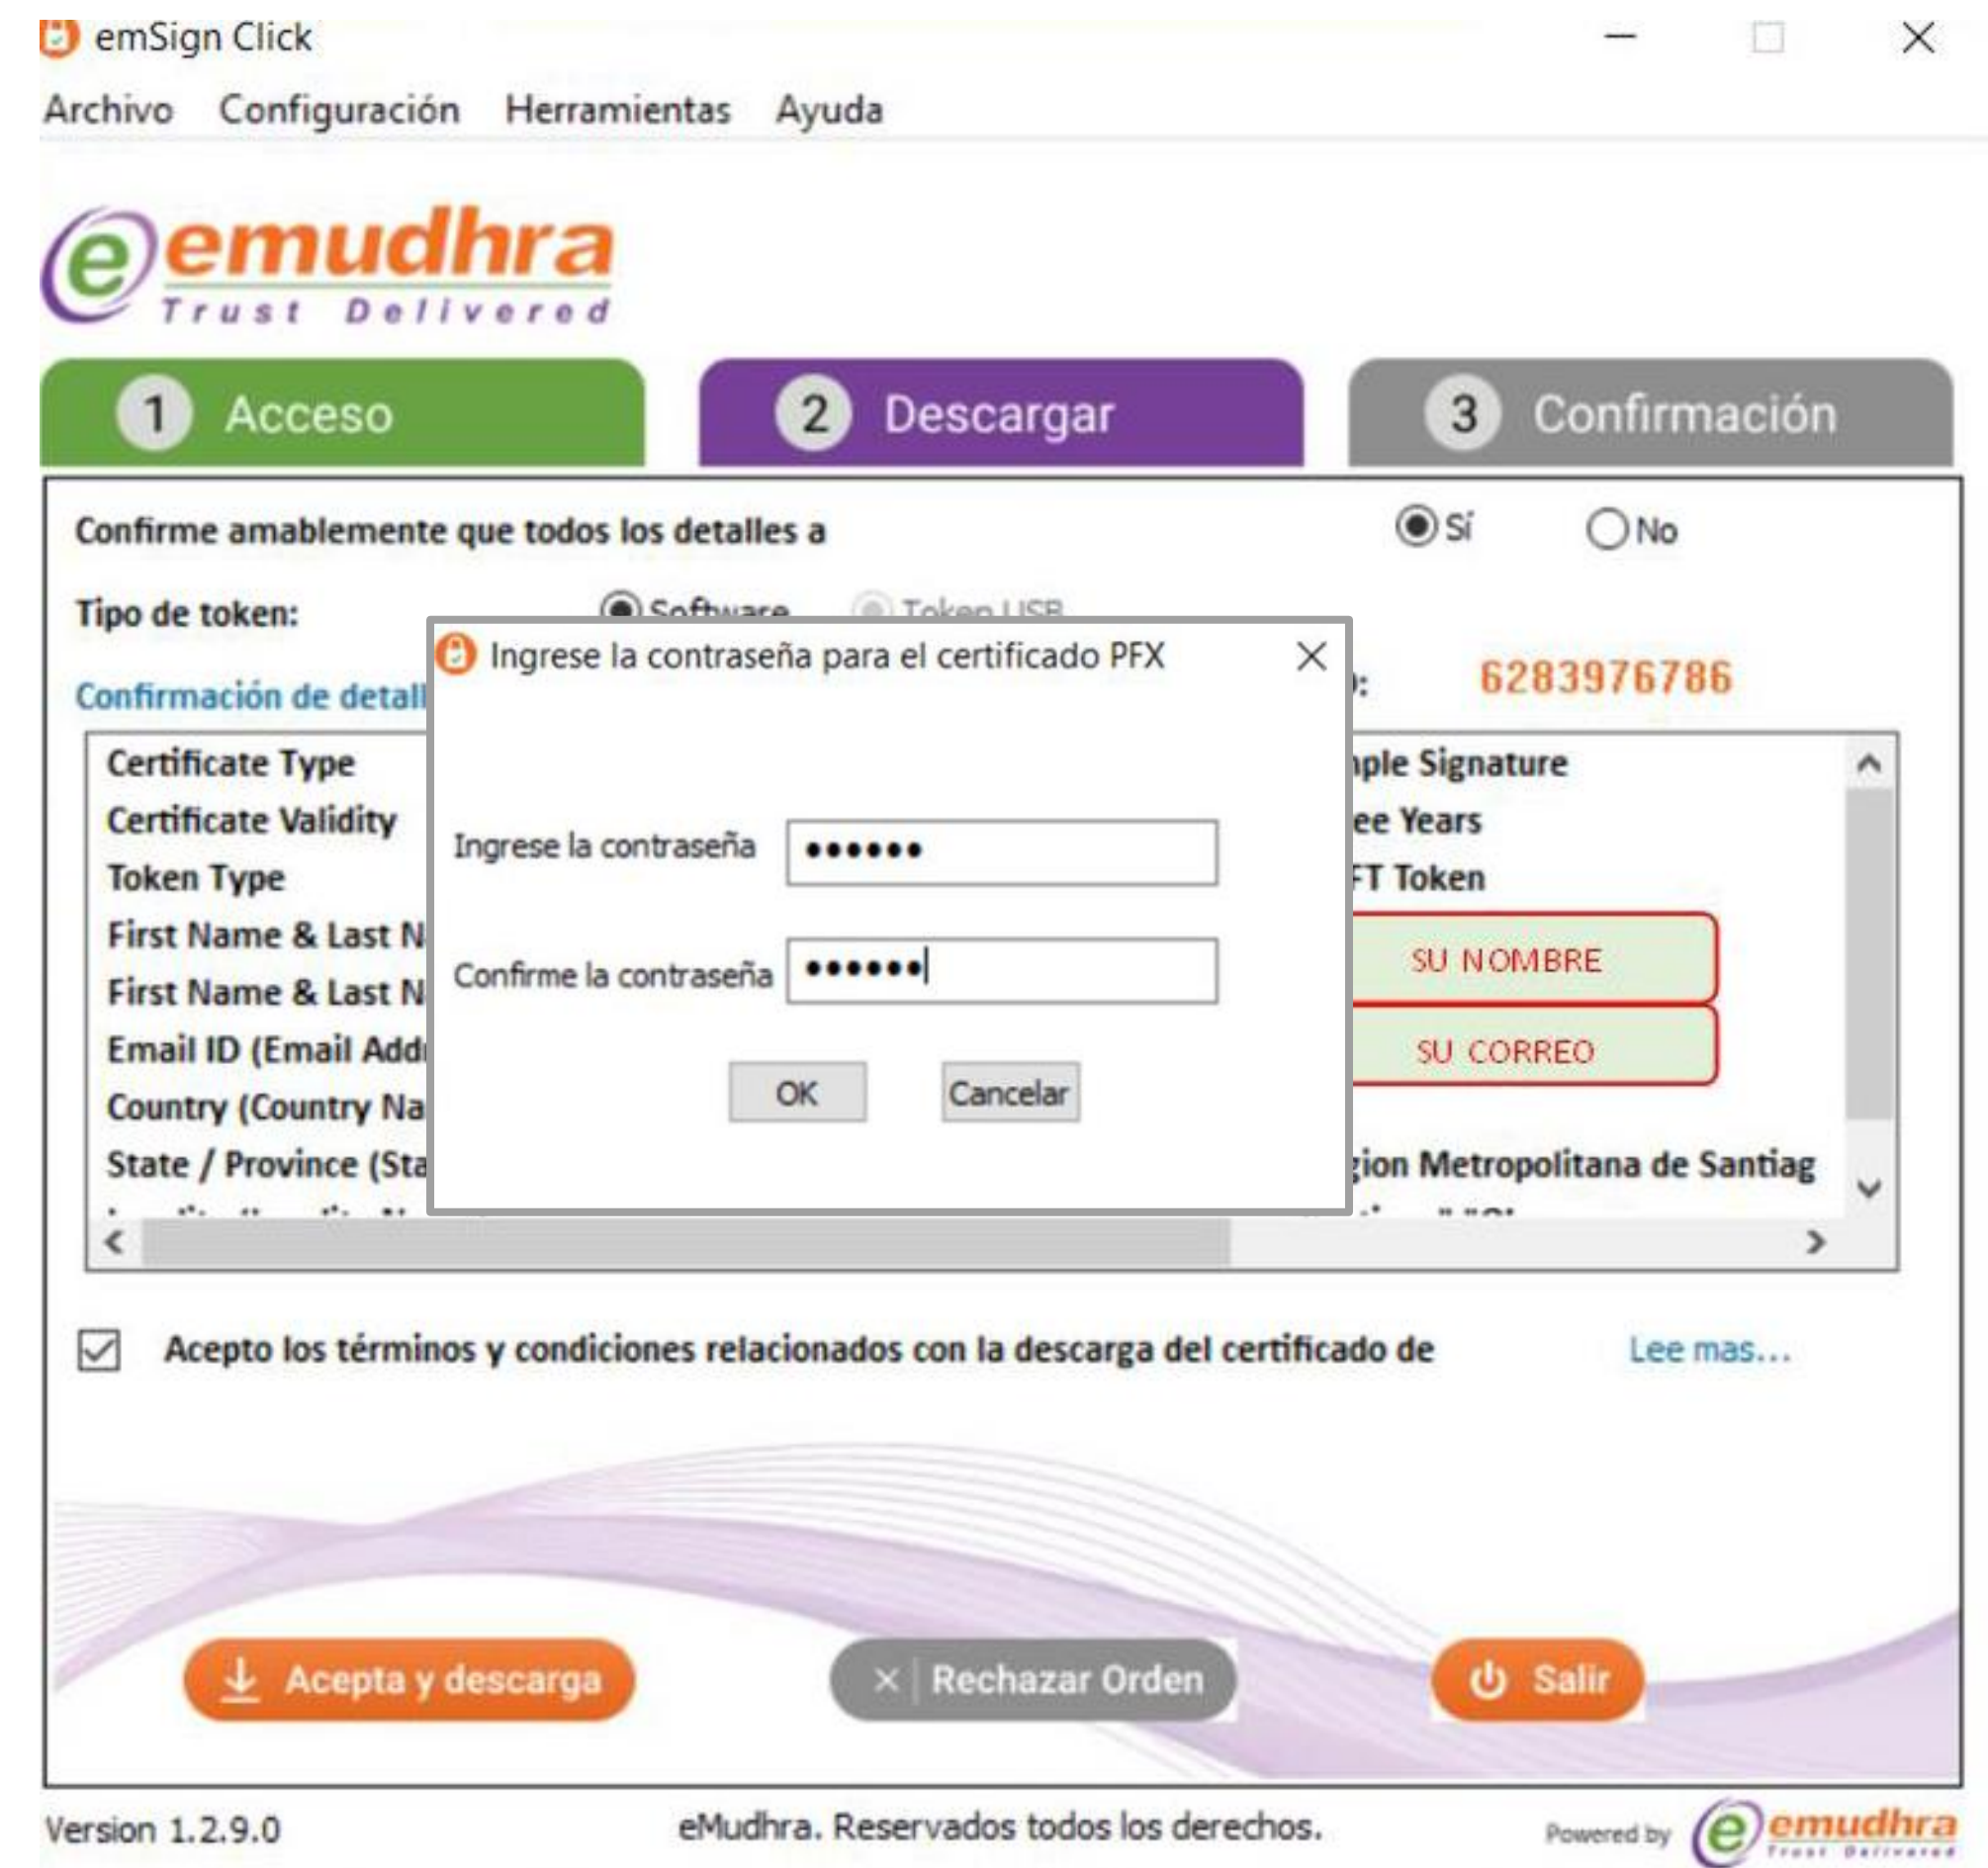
emSign Click

Archivo Configuración Herramientas Ayuda

emudhra
Trust Delivered

1 Acceso
2 Descargar
3 Confirmación

Confirme amablemente que todos los detalles a
Sí
No

Tipo de token:
Software
Token USB

Confirmación de detall
): 6283976786

| Certificate Type | nple Signature |
|---|---|
| Certificate Validity | ee Years |
| Token Type | FT Token |
| First Name & Last N | SU NOMBRE |
| First Name & Last N | SU CORREO |
| Email ID (Email Addr | |
| Country (Country Na | |
| State / Province (Sta | gion Metropolitana de Santiag |

Ingrese la contraseña para el certificado PFX

Ingrese la contraseña ••••••

Confirme la contraseña ••••••

OK
Cancelar

Acepto los términos y condiciones relacionados con la descarga del certificado de
Lee mas...

Acepta y descarga
Rechazar Orden
Salir

Version 1.2.9.0
eMudhra. Reservados todos los derechos.
Powered by emudhra Trust Delivered